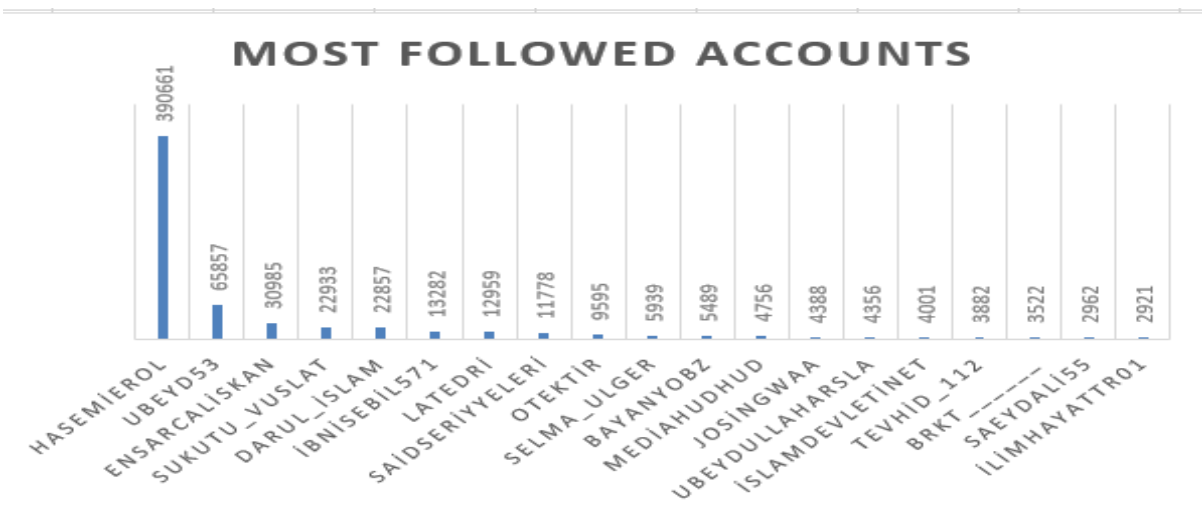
MOST FOLLOWED ACCOUNTS

| Account | Followers |
|---|---|
| HASEMİEROL | 390661 |
| UBEYD53 | 65857 |
| ENSARCALİSKAN | 30985 |
| SUKUTU_VUSLAT | 22933 |
| DARUL_İSLAM | 22857 |
| İBNİSEBİL571 | 13282 |
| LATEDRİ | 12959 |
| SAİDSERİYYELERİ | 11778 |
| OTEKTİR | 9595 |
| SELMA_ULGER | 5939 |
| BAYANYOBZ | 5489 |
| MEDİAHUDHUD | 4756 |
| JOSİNGWAA | 4388 |
| UBEYDULLAHARSLA | 4356 |
| İSLAMDEVLETİNET | 4001 |
| TEVHİD_112 | 3882 |
| BRKT______ | 3522 |
| SAEYDALİ55 | 2962 |
| İLİMHAYATTR01 | 2921 |